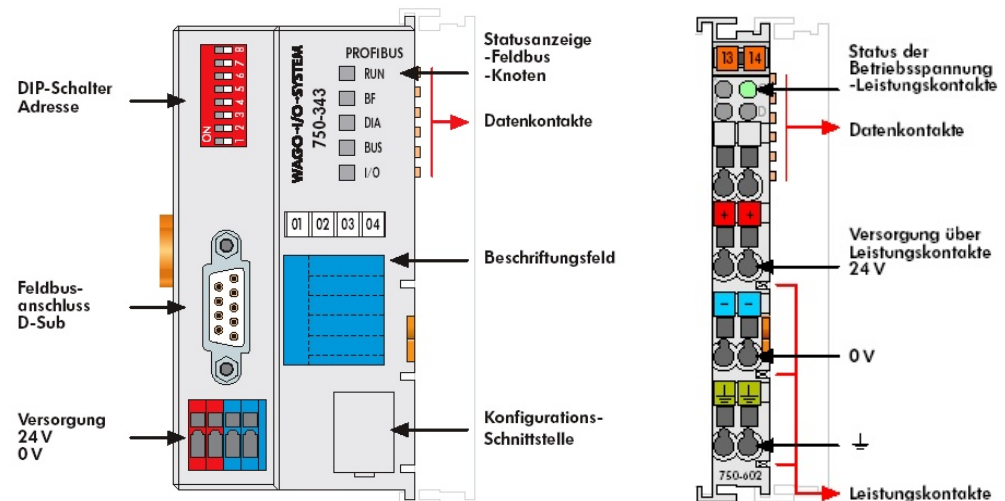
DIP-Schalter
Adresse

ON
1 2 3 4 5 6 7 8

WAGO-I/O-SYSTEM
750-343

PROFIBUS
RUN
BF
DIA
BUS
I/O

Statusanzeige
-Feldbus
-Knoten

Datenkontakte

01 02 03 04

Beschriftungsfeld

Feldbus-
anschluss
D-Sub

Versorgung
24 V
0 V

Konfigurations-
Schnittstelle

13 14

Status der
Betriebsspannung
-Leistungskontakte

Datenkontakte

+ +

Versorgung über
Leistungskontakte
24 V

- -

0 V

$\perp$

750-602

Leistungskontakte